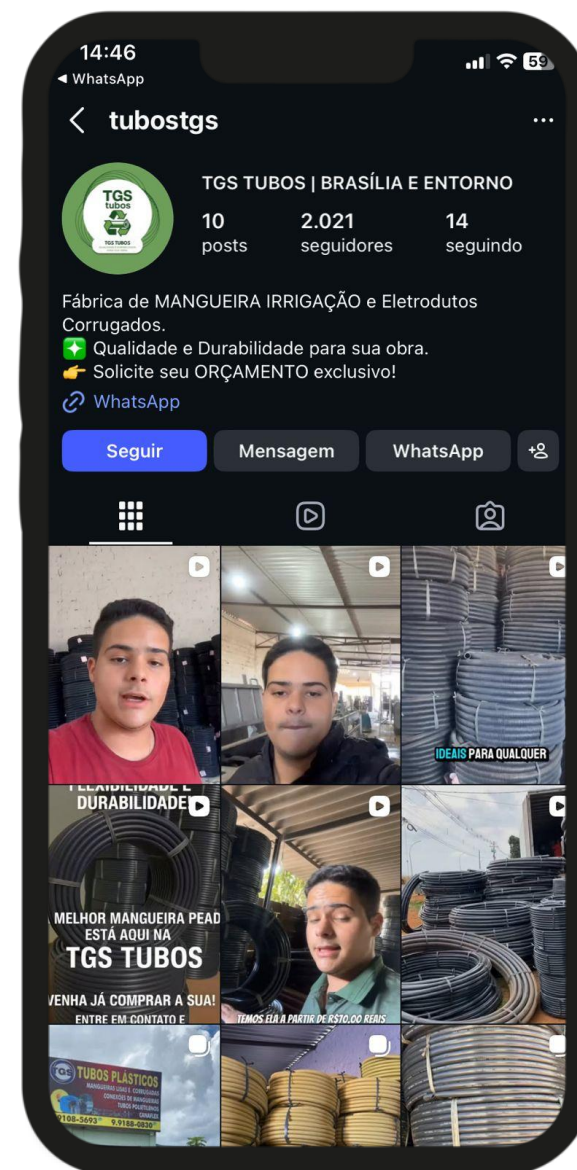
14:46
◀ WhatsApp
59

tubostgs

TGS tubos
TGS TUBOS

TGS TUBOS | BRASÍLIA E ENTORNO
10 posts
2.021 seguidores
14 seguindo

Fábrica de MANGUEIRA IRRIGAÇÃO e Eletrodutos Corrugados.
✨ Qualidade e Durabilidade para sua obra.
👉 Solicite seu ORÇAMENTO exclusivo!
WhatsApp

Seguir
Mensagem
WhatsApp

IDEAIS PARA QUALQUER

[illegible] DURABILIDADE
MELHOR MANGUEIRA PEAD ESTÁ AQUI NA
TGS TUBOS
VENHA JÁ COMPRAR A SUA!
ENTRE EM CONTATO E

TEMOS ELA A PARTIR DE R$10,00 REAIS

TGS TUBOS PLÁSTICOS
MANGUEIRAS LISAS E CORRUGADAS
COMÉRCIO DE MANGUEIRAS
TUBOS PLÁSTICOS
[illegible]
9108-5693 9.9188-0830